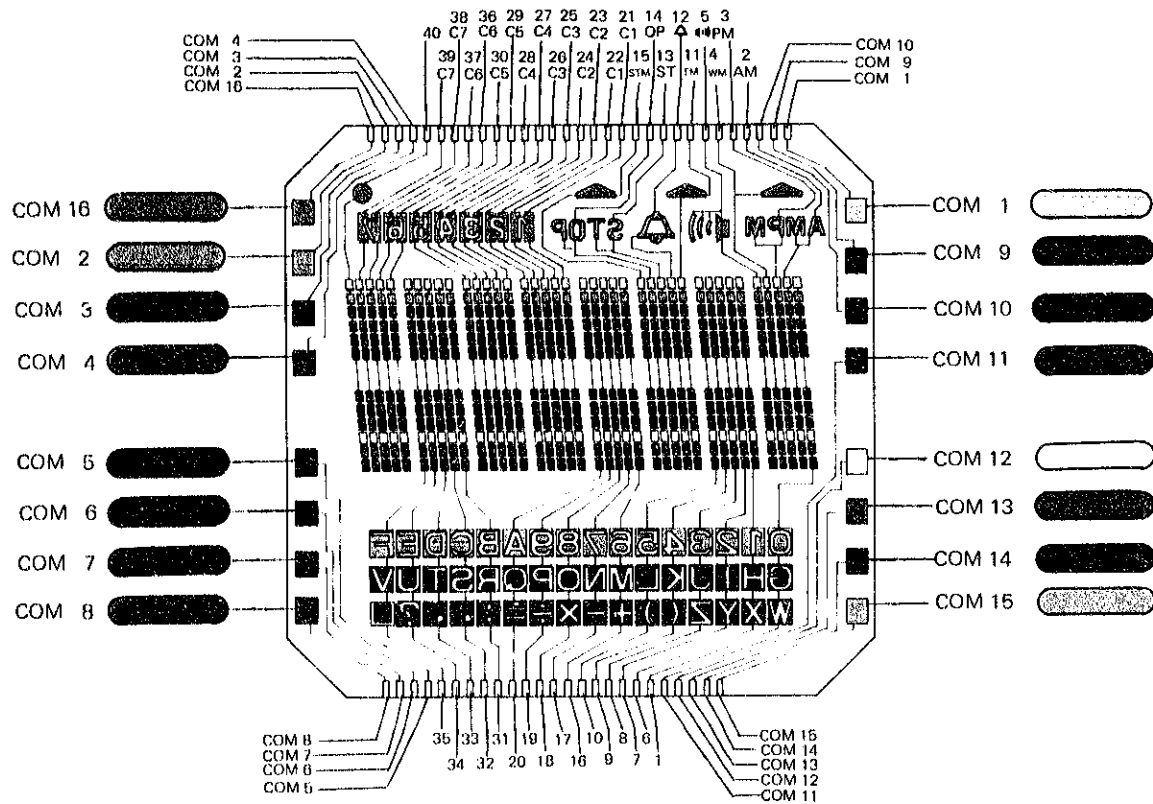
COM 4
COM 3
COM 2
COM 16

38 36 29 27 25 23 21 14 12 5 3
40 C7 C6 C5 C4 C3 C2 C1 OP ♫ ◀)PM
39 37 30 28 26 24 22 15 13 11 4 2
C7 C6 C5 C4 C3 C2 C1 STM ST TM WM AM

COM 10
COM 9
COM 1

COM 16
COM 2
COM 3
COM 4
COM 5
COM 6
COM 7
COM 8

COM 1
COM 9
COM 10
COM 11
COM 12
COM 13
COM 14
COM 15

STOP ♫ ((·)) AMPM

EFDCBA89ABCD567890123456789
VUTSRQPONMLKJIHG
WXYZ()+-×=

COM 8
COM 7
COM 6
COM 5

35 33 31 19 17 10 8 6
34 32 20 18 16 9 7 1

COM 15
COM 14
COM 13
COM 12
COM 11